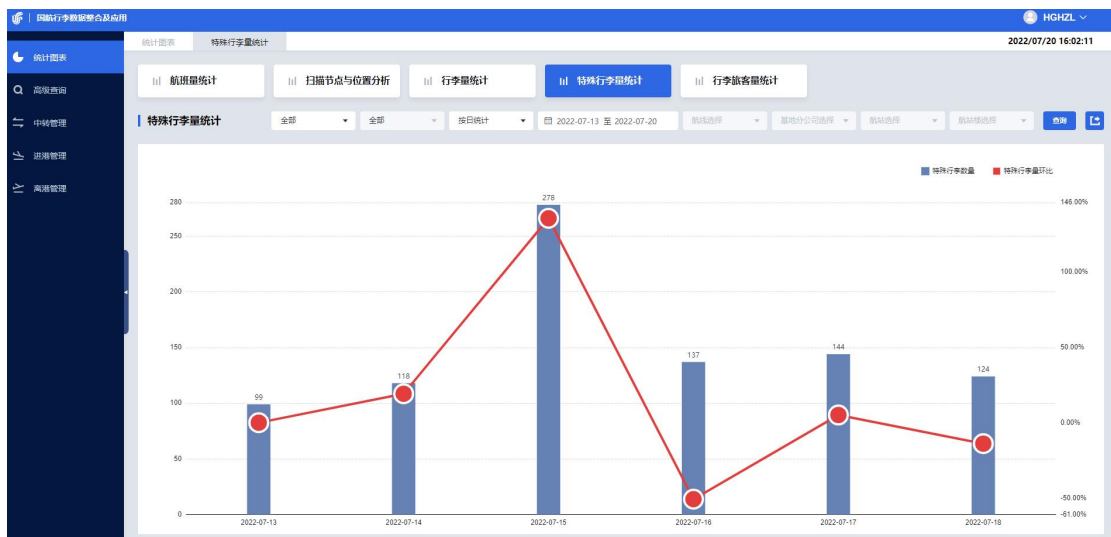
国航行李数据整合及应用

HGHZL

统计图表
高级查询
中转管理
进港管理
离港管理

统计图表 特殊行李量统计

2022/07/20 16:02:11

航班量统计 扫描节点与位置分析 行李量统计 特殊行李量统计 行李旅客量统计

特殊行李量统计

全部 全部 按日统计 2022-07-13 至 2022-07-20 航线选择 基地分公司选择 航站选择 航站楼选择 查询

特殊行李数量 特殊行李量环比

280
250
200
150
100
50
0

146.00%
100.00%
50.00%
0.00%
-50.00%
-61.00%

99
118
278
137
144
124

2022-07-13
2022-07-14
2022-07-15
2022-07-16
2022-07-17
2022-07-18